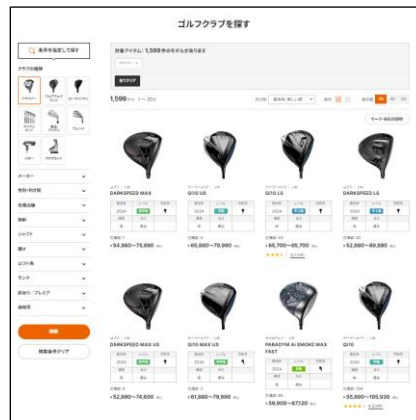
ゴルフクラブを探す

条件を指定して探す

クラブの種類

ドライバー

フェアウェイウッド

ユーティリティ

アイアン

ウェッジ

パター

メーカー

性別・利き腕

発売時期

価格

シャフト

硬さ

ロフト角

ランク

評価から プレミア

価格帯

検索

検索条件クリア

対象アイテム：1,599件のモデルがあります

全てクリア

1,599件 1 - 20件

表示順 発売日（新しい順）

すべて

DARKSPEED MAX

2024

¥54,880〜75,680

Qi10 LS

2024

¥65,880〜79,990

Qi10 LS

2024

¥65,700〜95,700

DARKSPEED LS

2024

¥52,980〜89,880

DARKSPEED MAX LS

2024

¥52,980〜74,600

Qi10 MAX LS

2024

¥61,880〜79,990

PARADYM Ai SMOKE MAX FAST

2024

¥59,900〜87,120

Qi10

2024

¥95,890〜105,930